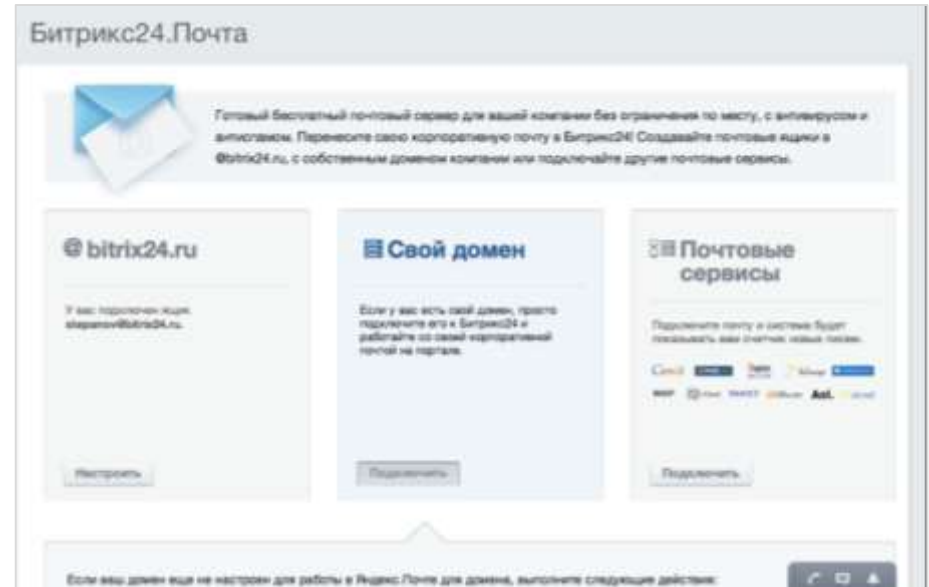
Битрикс24.Почта

Готовый бесплатный почтовый сервер для вашей компании без ограничения по месту, с антивирусом и антиспамом. Перенесите свою корпоративную почту в Битрикс24! Создавайте почтовые ящики в @bitrix24.ru, с собственным доменом компании или подключайте другие почтовые сервисы.

@bitrix24.ru

У вас подключен ящик stepanov@bitrix24.ru.

Настроить

Свой домен

Если у вас есть свой домен, просто подключите его к Битрикс24 и работайте со своей корпоративной почтой на портале.

Подключить

Почтовые сервисы

Подключите почту и система будет показывать вам счетчик новых писем.

Gmail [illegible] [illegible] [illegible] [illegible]
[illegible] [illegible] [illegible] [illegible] Aol. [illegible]

Подключить

Если ваш домен еще не настроен для работы в Яндекс.Почте для домена, выполните следующие действия: